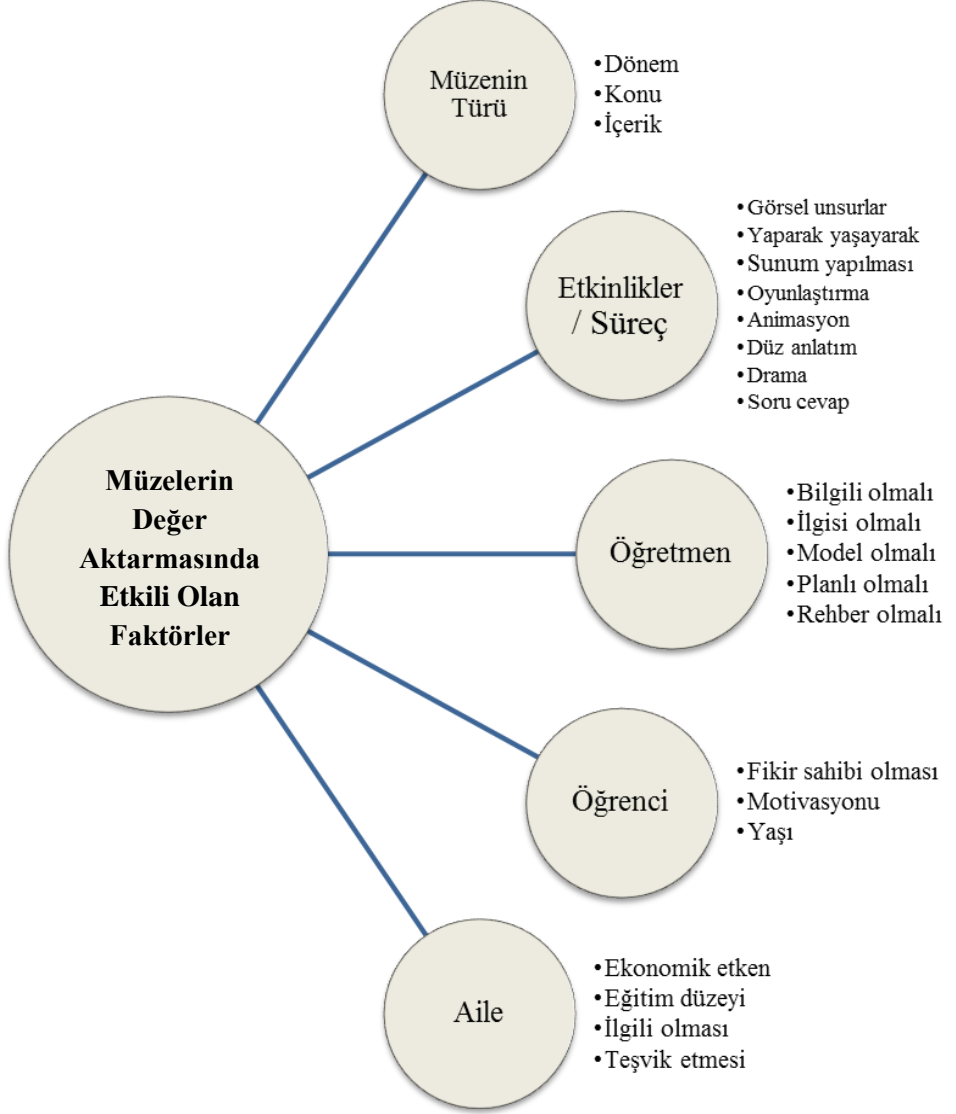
Müzelerin Değer Aktarmasında Etkili Olan Faktörler

Müzenin Türü
•Dönem
•Konu
•İçerik

Etkinlikler / Süreç
•Görsel unsurlar
•Yaparak yaşayarak
•Sunum yapılması
•Oyunlaştırma
•Animasyon
•Düz anlatım
•Drama
•Soru cevap

Öğretmen
•Bilgili olmalı
•İlgisi olmalı
•Model olmalı
•Planlı olmalı
•Rehber olmalı

Öğrenci
•Fikir sahibi olması
•Motivasyonu
•Yaşı

Aile
•Ekonomik etken
•Eğitim düzeyi
•İlgili olması
•Teşvik etmesi